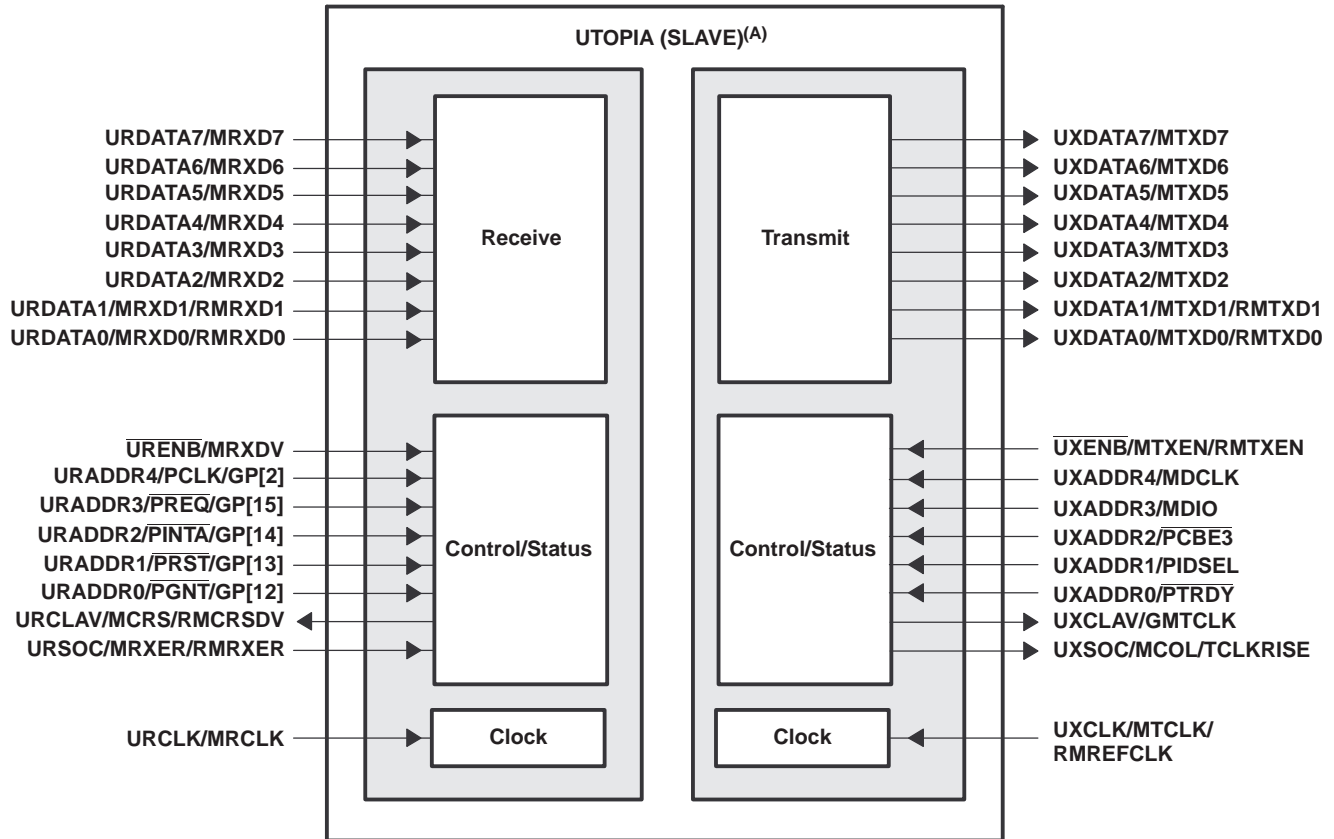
UTOPIA (SLAVE)$^{(A)}$

URDATA7/MRXD7
URDATA6/MRXD6
URDATA5/MRXD5
URDATA4/MRXD4
URDATA3/MRXD3
URDATA2/MRXD2
URDATA1/MRXD1/RMRXD1
URDATA0/MRXD0/RMRXD0

Receive

Transmit

UXDATA7/MTXD7
UXDATA6/MTXD6
UXDATA5/MTXD5
UXDATA4/MTXD4
UXDATA3/MTXD3
UXDATA2/MTXD2
UXDATA1/MTXD1/RMTXD1
UXDATA0/MTXD0/RMTXD0

$\overline{\text{URENB}}$/MRXDV
URADDR4/PCLK/GP[2]
URADDR3/$\overline{\text{PREQ}}$/GP[15]
URADDR2/$\overline{\text{PINTA}}$/GP[14]
URADDR1/$\overline{\text{PRST}}$/GP[13]
URADDR0/$\overline{\text{PGNT}}$/GP[12]
URCLAV/MCRS/RMCRSDV
URSOC/MRXER/RMRXER

Control/Status

Control/Status

$\overline{\text{UXENB}}$/MTXEN/RMTXEN
UXADDR4/MDCLK
UXADDR3/MDIO
UXADDR2/$\overline{\text{PCBE3}}$
UXADDR1/PIDSEL
UXADDR0/$\overline{\text{PTRDY}}$
UXCLAV/GMTCLK
UXSOC/MCOL/TCLKRISE

URCLK/MRCLK

Clock

Clock

UXCLK/MTCLK/
RMREFCLK